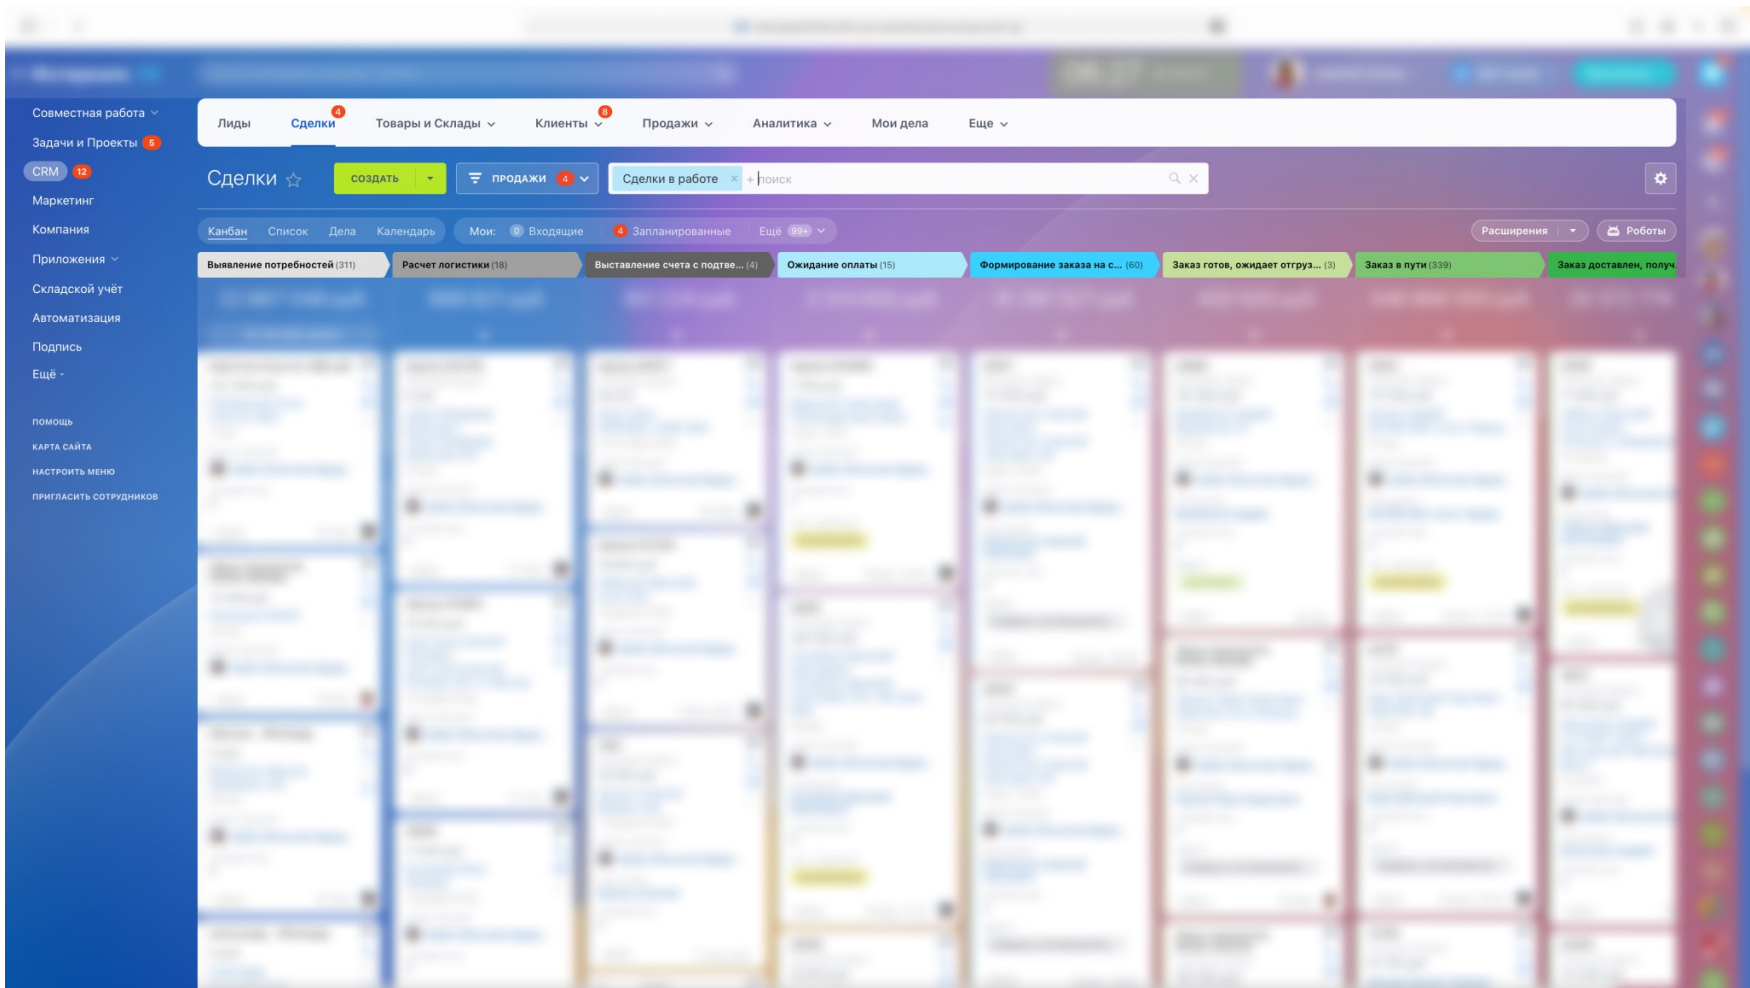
Совместная работа
Задачи и Проекты 5
CRM 12
Маркетинг
Компания
Приложения
Складской учёт
Автоматизация
Подпись
Ещё

ПОМОЩЬ
КАРТА САЙТА
НАСТРОИТЬ МЕНЮ
ПРИГЛАСИТЬ СОТРУДНИКОВ

Лиды
Сделки 4
Товары и Склады
Клиенты 8
Продажи
Аналитика
Мои дела
Еще

Сделки
СОЗДАТЬ
ПРОДАЖИ 4
Сделки в работе
+ поиск

Канбан
Список
Дела
Календарь
Мои:
0 Входящие
4 Запланированные
Ещё 99+
Расширения
Роботы

Выявление потребностей (311)
Расчет логистики (18)
Выставление счета с подтве... (4)
Ожидание оплаты (15)
Формирование заказа на с... (60)
Заказ готов, ожидает отгруз... (3)
Заказ в пути (339)
Заказ доставлен, получ